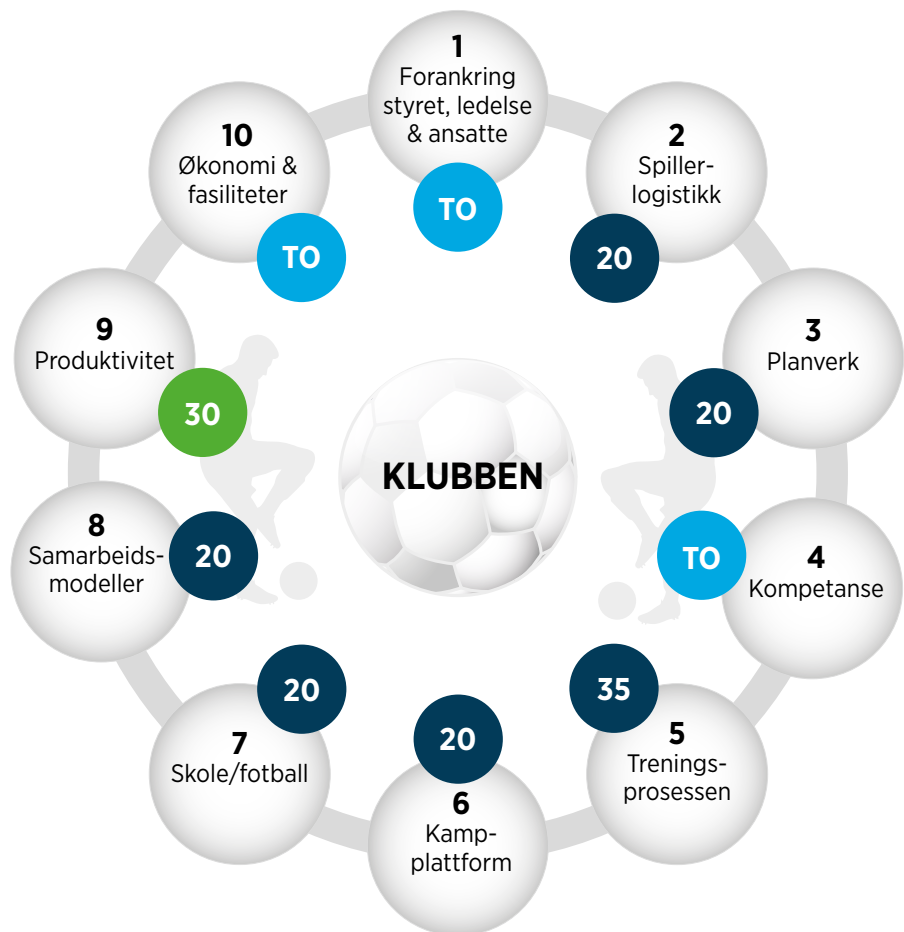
1
Forankring styret, ledelse & ansatte
TO

2
Spillerlogistikk
20

3
Planverk
20

4
Kompetanse
TO

5
Treningsprosessen
35

6
Kampplattform
20

7
Skole/fotball
20

8
Samarbeidsmodeller
20

9
Produktivitet
30

10
Økonomi & fasiliteter
TO

KLUBBEN